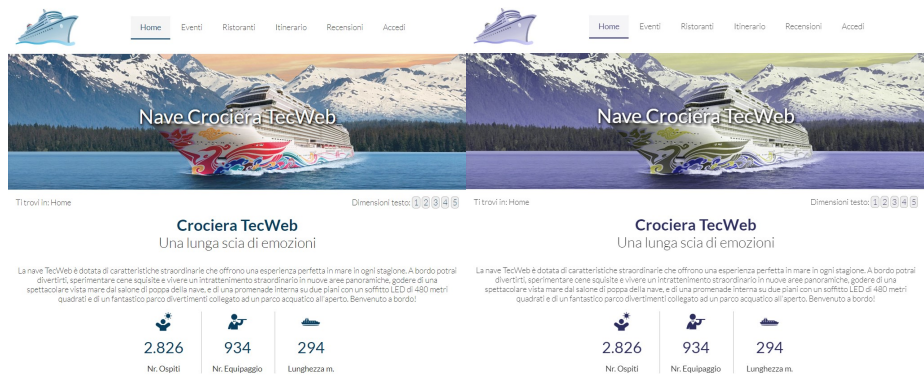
Home Eventi Ristoranti Itinerario Recensioni Accedi

Nave Crociera TecWeb

Ti trovi in: Home

Dimensioni testo: 1 2 3 4 5

Crociera TecWeb

Una lunga scia di emozioni

La nave TecWeb è dotata di caratteristiche straordinarie che offrono una esperienza perfetta in mare in ogni stagione. A bordo potrai divertirti, sperimentare cene squisite e vivere un intrattenimento straordinario in nuove aree panoramiche, godere di una spettacolare vista mare dal salone di poppa della nave, e di una promenade interna su due piani con un soffitto LED di 480 metri quadrati e di un fantastico parco divertimenti collegato ad un parco acquatico all'aperto. Benvenuto a bordo!

2.826
Nr. Ospiti

934
Nr. Equipaggio

294
Lunghezza m.

Home Eventi Ristoranti Itinerario Recensioni Accedi

Nave Crociera TecWeb

Ti trovi in: Home

Dimensioni testo: 1 2 3 4 5

Crociera TecWeb

Una lunga scia di emozioni

La nave TecWeb è dotata di caratteristiche straordinarie che offrono una esperienza perfetta in mare in ogni stagione. A bordo potrai divertirti, sperimentare cene squisite e vivere un intrattenimento straordinario in nuove aree panoramiche, godere di una spettacolare vista mare dal salone di poppa della nave, e di una promenade interna su due piani con un soffitto LED di 480 metri quadrati e di un fantastico parco divertimenti collegato ad un parco acquatico all'aperto. Benvenuto a bordo!

2.826
Nr. Ospiti

934
Nr. Equipaggio

294
Lunghezza m.